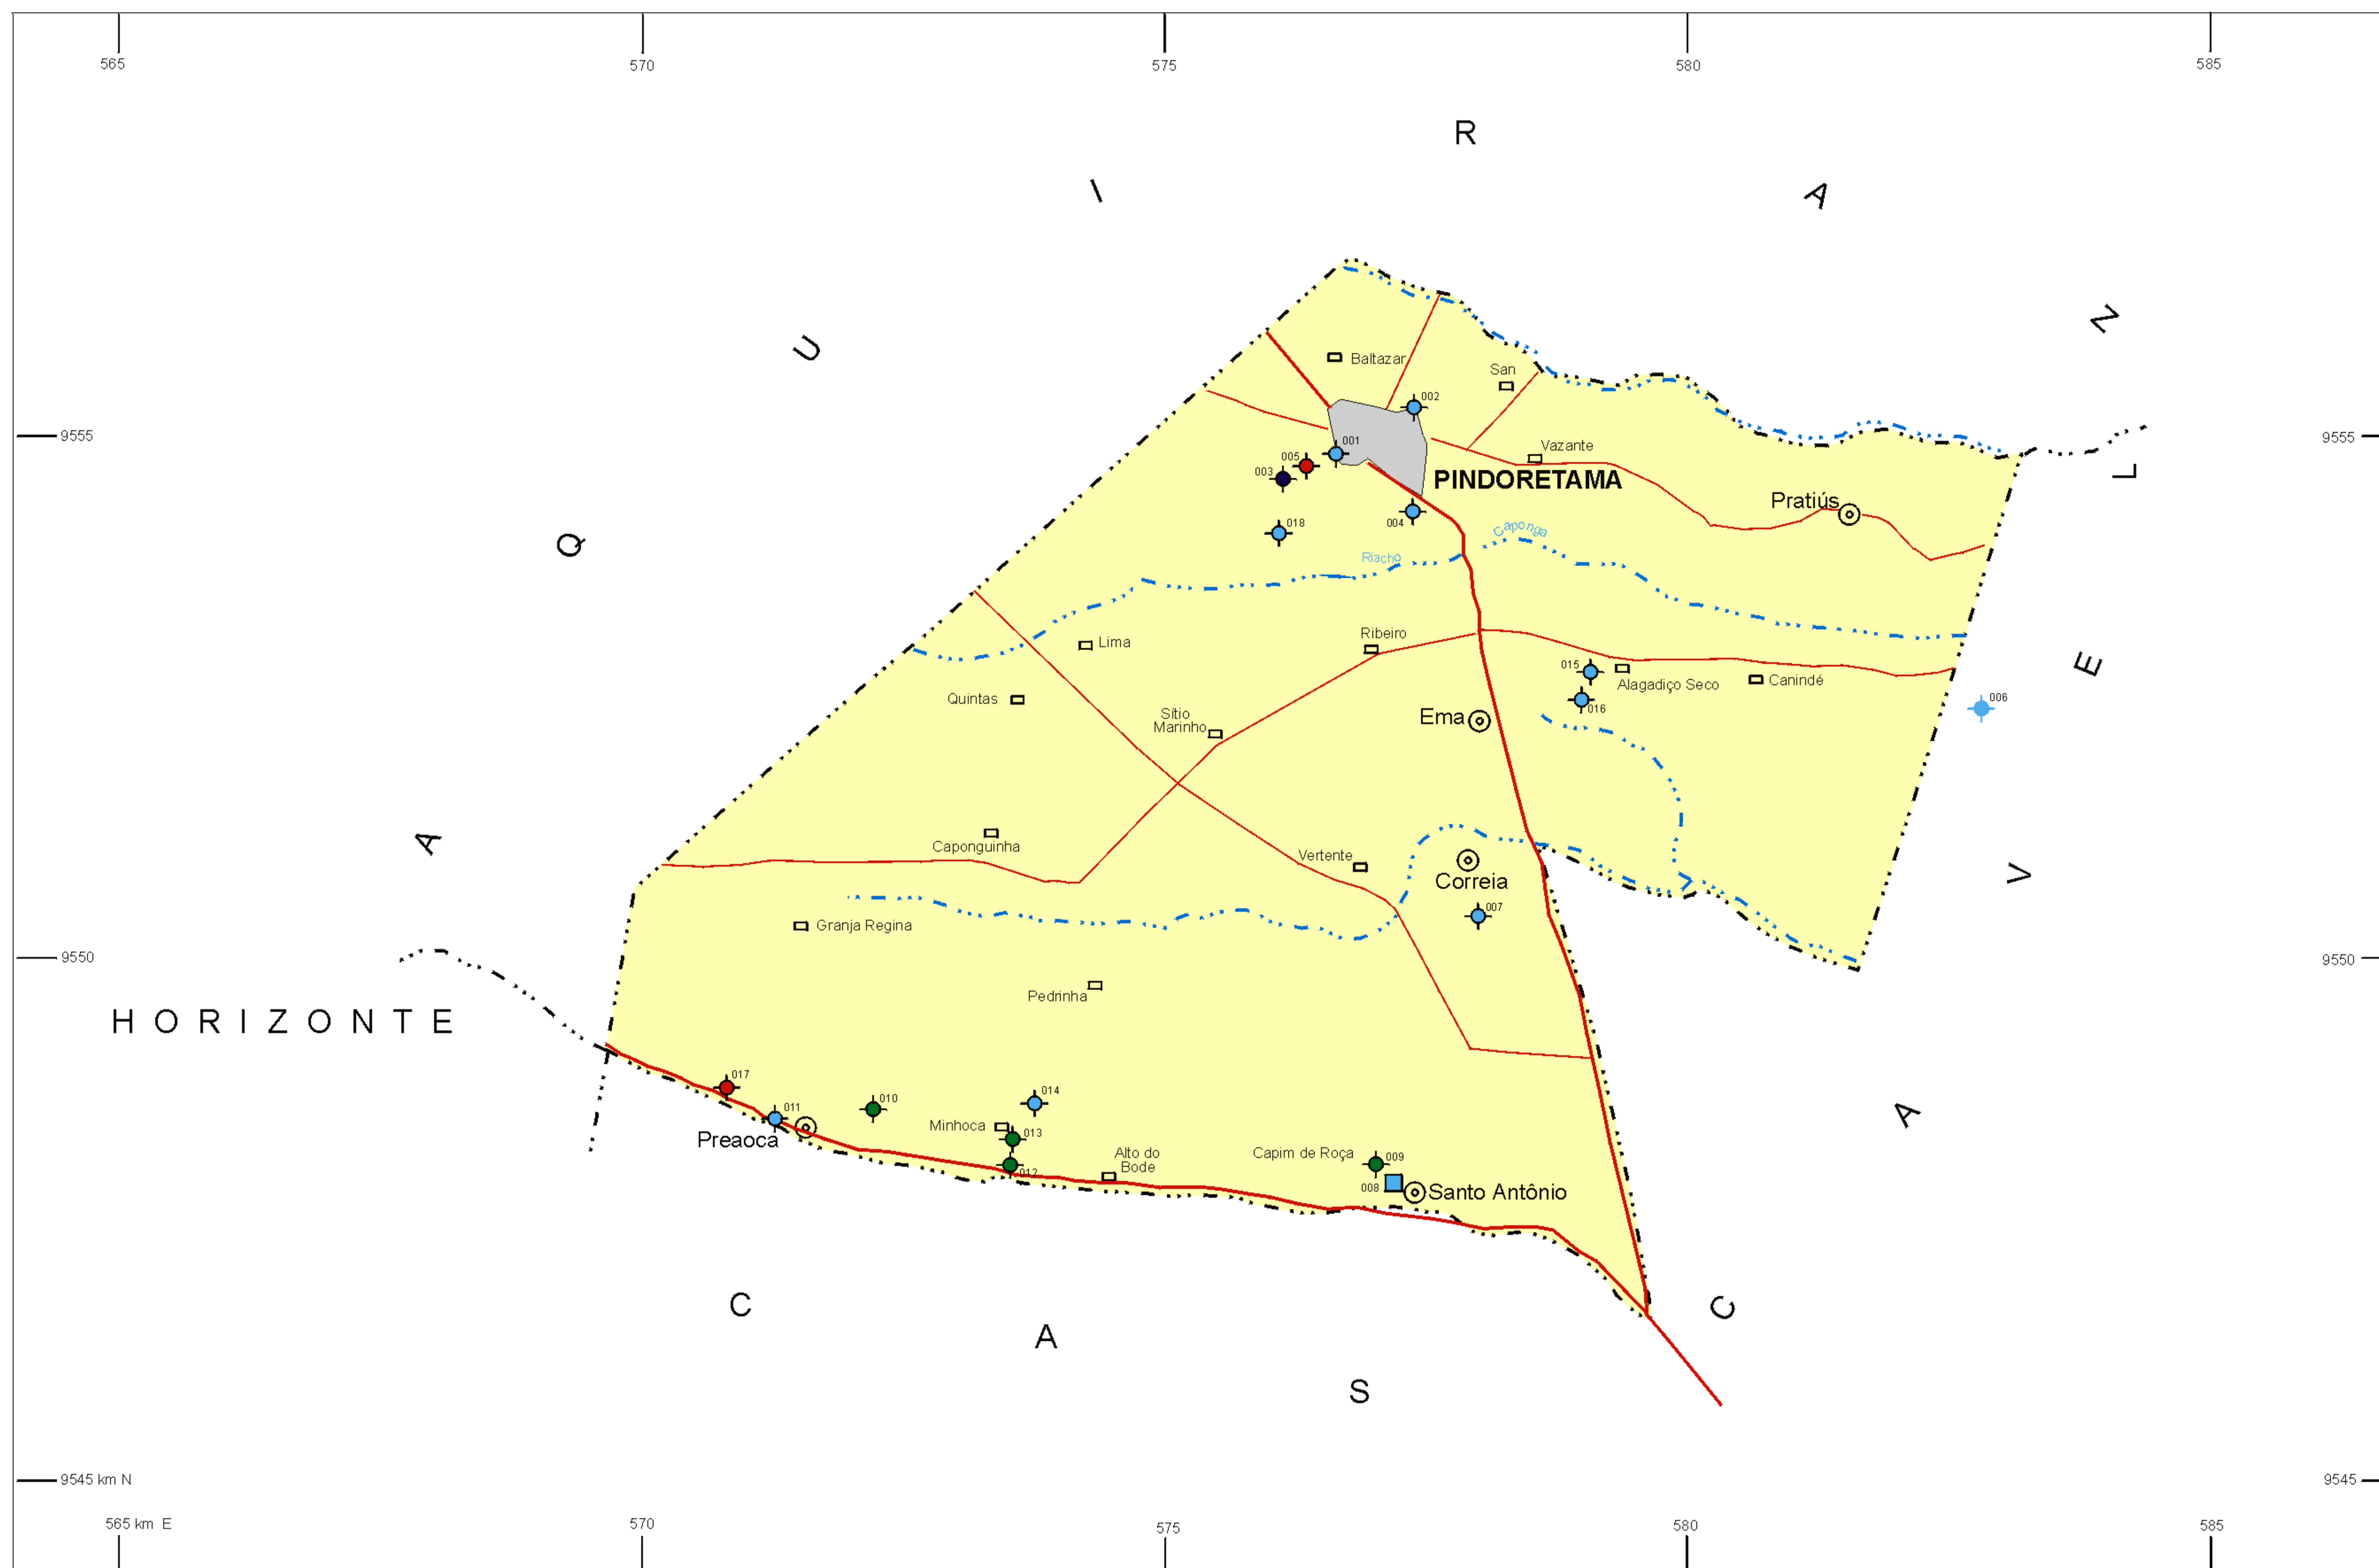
565 570 575 580 585

R

I

A

U

N

9555

9555

Baltazar

San

002

001

Vazante

005

003

PINDORETAMA

Pratiús

L

Q

018

004

Caponga

Riacho

Lima

Ribeiro

015

Alagadiço Seco

Canindé

E

006

Quintas

Sítio Marinho

Ema

016

A

Caponguinha

Vertente

Correia

V

007

Granja Regina

9550

9550

Pedrinha

HORIZONTE

017

010

014

011

Preaoca

Minhoca

013

012

Alto do Bode

Capim de Roça

009

008

Santo Antônio

A

C

A

C

S

9545 km N

9545

565 km E 570 575 580 585